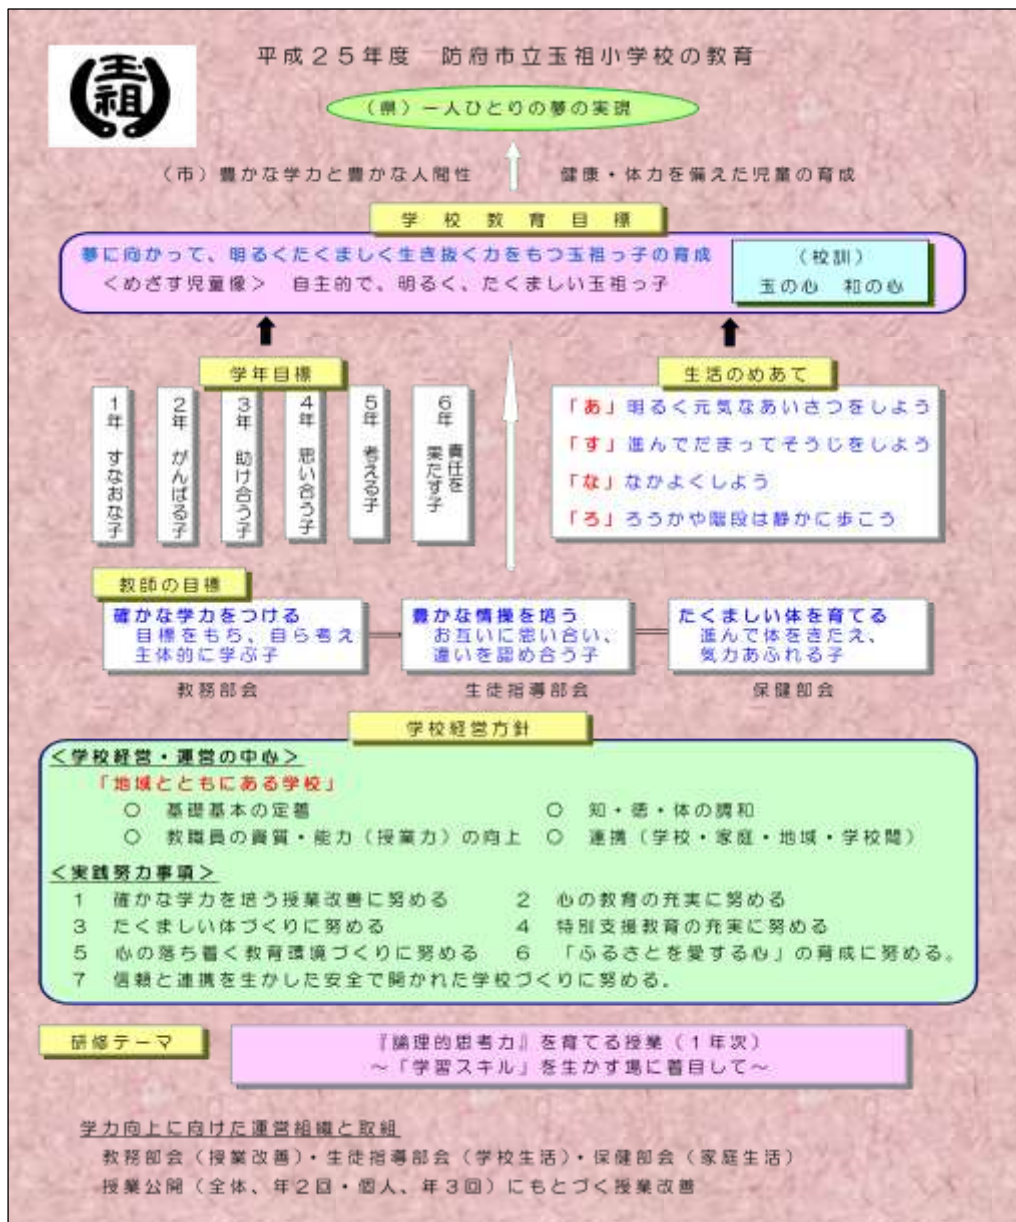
玉祖

平成２５年度　防府市立玉祖小学校の教育

（県）一人ひとりの夢の実現

（市）豊かな学力と豊かな人間性　　健康・体力を備えた児童の育成

学　校　教　育　目　標

夢に向かって、明るくたくましく生き抜く力をもつ玉祖っ子の育成
＜めざす児童像＞　自主的で、明るく、たくましい玉祖っ子

（校訓）
玉の心　和の心

学年目標

1年　すなおな子
2年　がんばる子
3年　助け合う子
4年　思い合う子
5年　考える子
6年　責任を果たす子

生活のめあて

「あ」明るく元気なあいさつをしよう
「す」進んでだまってそうじをしよう
「な」なかよくしよう
「ろ」ろうかや階段は静かに歩こう

教師の目標

確かな学力をつける
目標をもち、自ら考え主体的に学ぶ子
教務部会

豊かな情操を培う
お互いに思い合い、違いを認め合う子
生徒指導部会

たくましい体を育てる
進んで体をきたえ、気力あふれる子
保健部会

学校経営方針

＜学校経営・運営の中心＞
「地域とともにある学校」
○　基礎基本の定着　　○　知・徳・体の調和
○　教職員の資質・能力（授業力）の向上　　○　連携（学校・家庭・地域・学校間）

＜実践努力事項＞
1　確かな学力を培う授業改善に努める　　2　心の教育の充実に努める
3　たくましい体づくりに努める　　4　特別支援教育の充実に努める
5　心の落ち着く教育環境づくりに努める　　6　「ふるさとを愛する心」の育成に努める。
7　信頼と連携を生かした安全で開かれた学校づくりに努める。

研修テーマ

『論理的思考力』を育てる授業（1年次）
～「学習スキル」を生かす場に着目して～

学力向上に向けた運営組織と取組
教務部会（授業改善）・生徒指導部会（学校生活）・保健部会（家庭生活）
授業公開（全体、年２回・個人、年３回）にもとづく授業改善